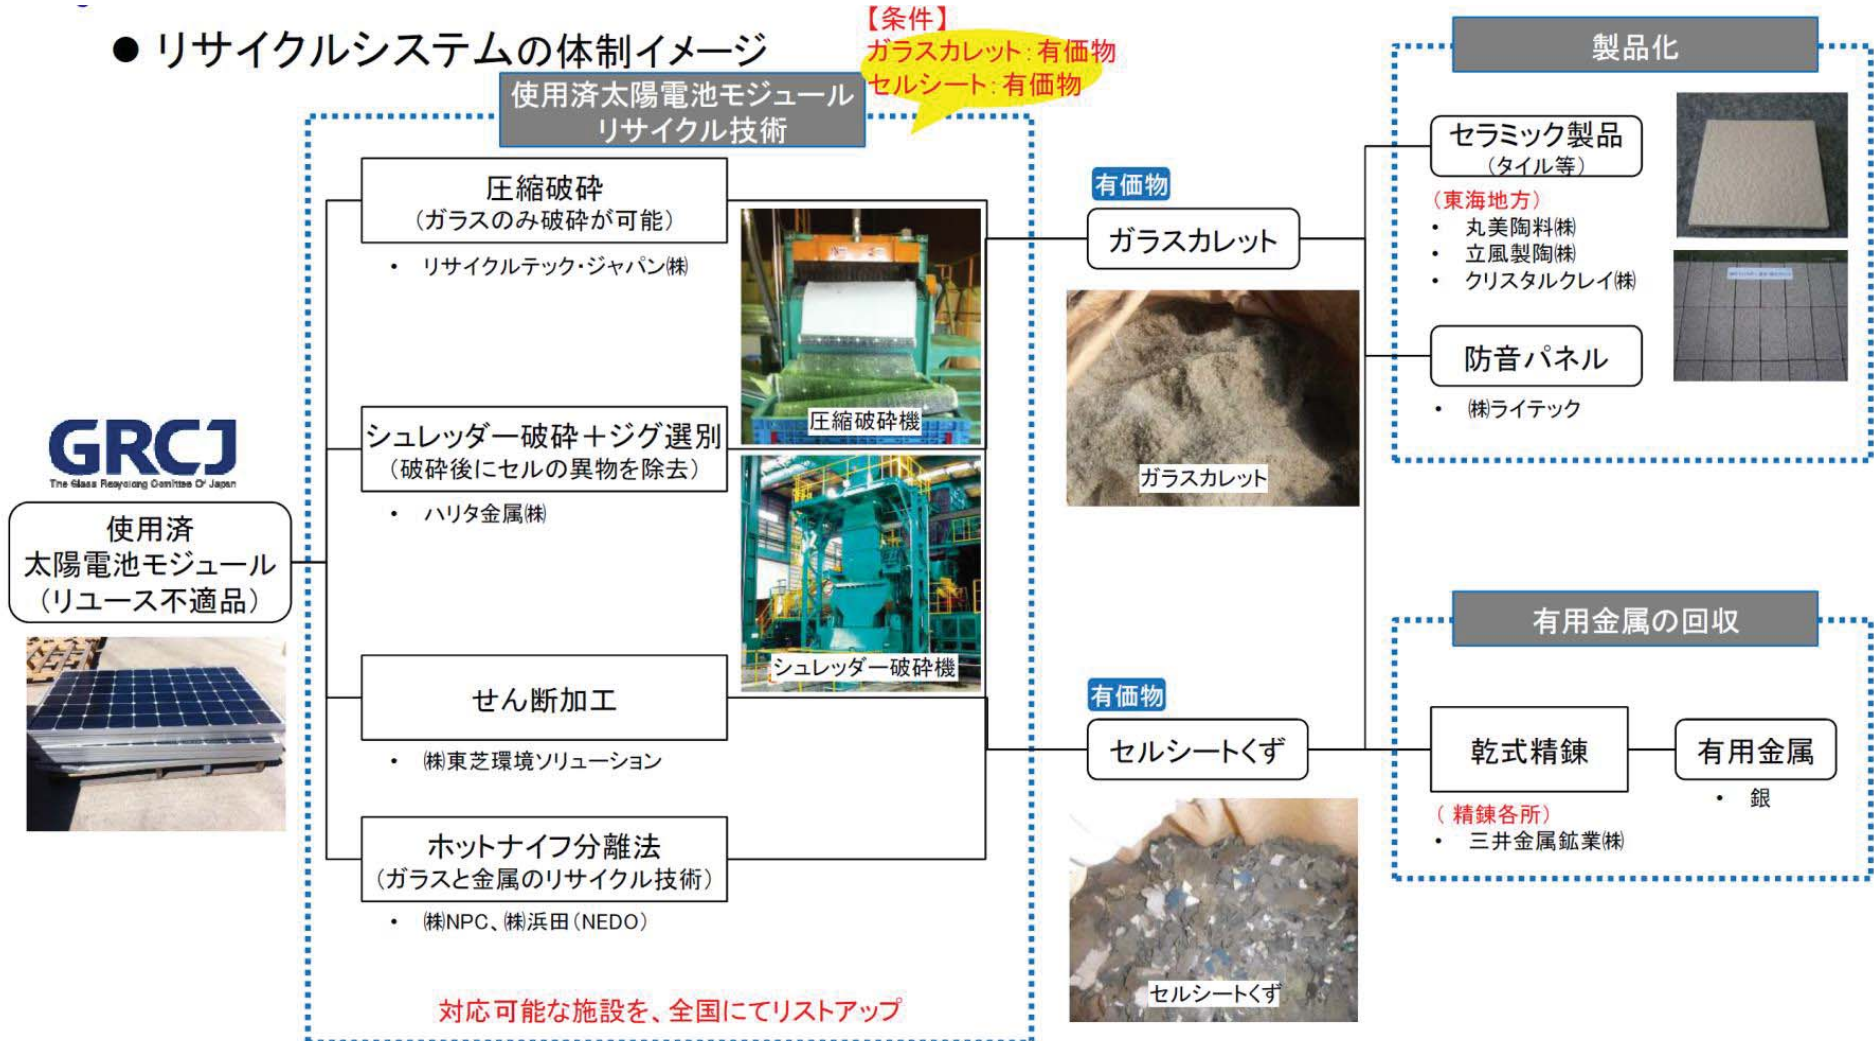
● リサイクルシステムの体制イメージ

【条件】
ガラスカレット：有価物
セルシート：有価物

使用済太陽電池モジュール
リサイクル技術

GRCJ
The Glass Recycling Committee Of Japan

使用済
太陽電池モジュール
（リユース不適品）

圧縮破砕
（ガラスのみ破砕が可能）
・ リサイクルテック・ジャパン㈱

圧縮破砕機

シュレッダー破砕＋ジグ選別
（破砕後にセルの異物を除去）
・ ハリタ金属㈱

シュレッダー破砕機

せん断加工
・ ㈱東芝環境ソリューション

ホットナイフ分離法
（ガラスと金属のリサイクル技術）
・ ㈱NPC、㈱浜田（NEDO）

対応可能な施設を、全国にてリストアップ

有価物
ガラスカレット

ガラスカレット

有価物
セルシートくず

セルシートくず

製品化

セラミック製品
（タイル等）
（東海地方）
・ 丸美陶料㈱
・ 立風製陶㈱
・ クリスタルクレイ㈱

防音パネル
・ ㈱ライテック

有用金属の回収

乾式精錬
（精錬各所）
・ 三井金属鉱業㈱

有用金属
・ 銀